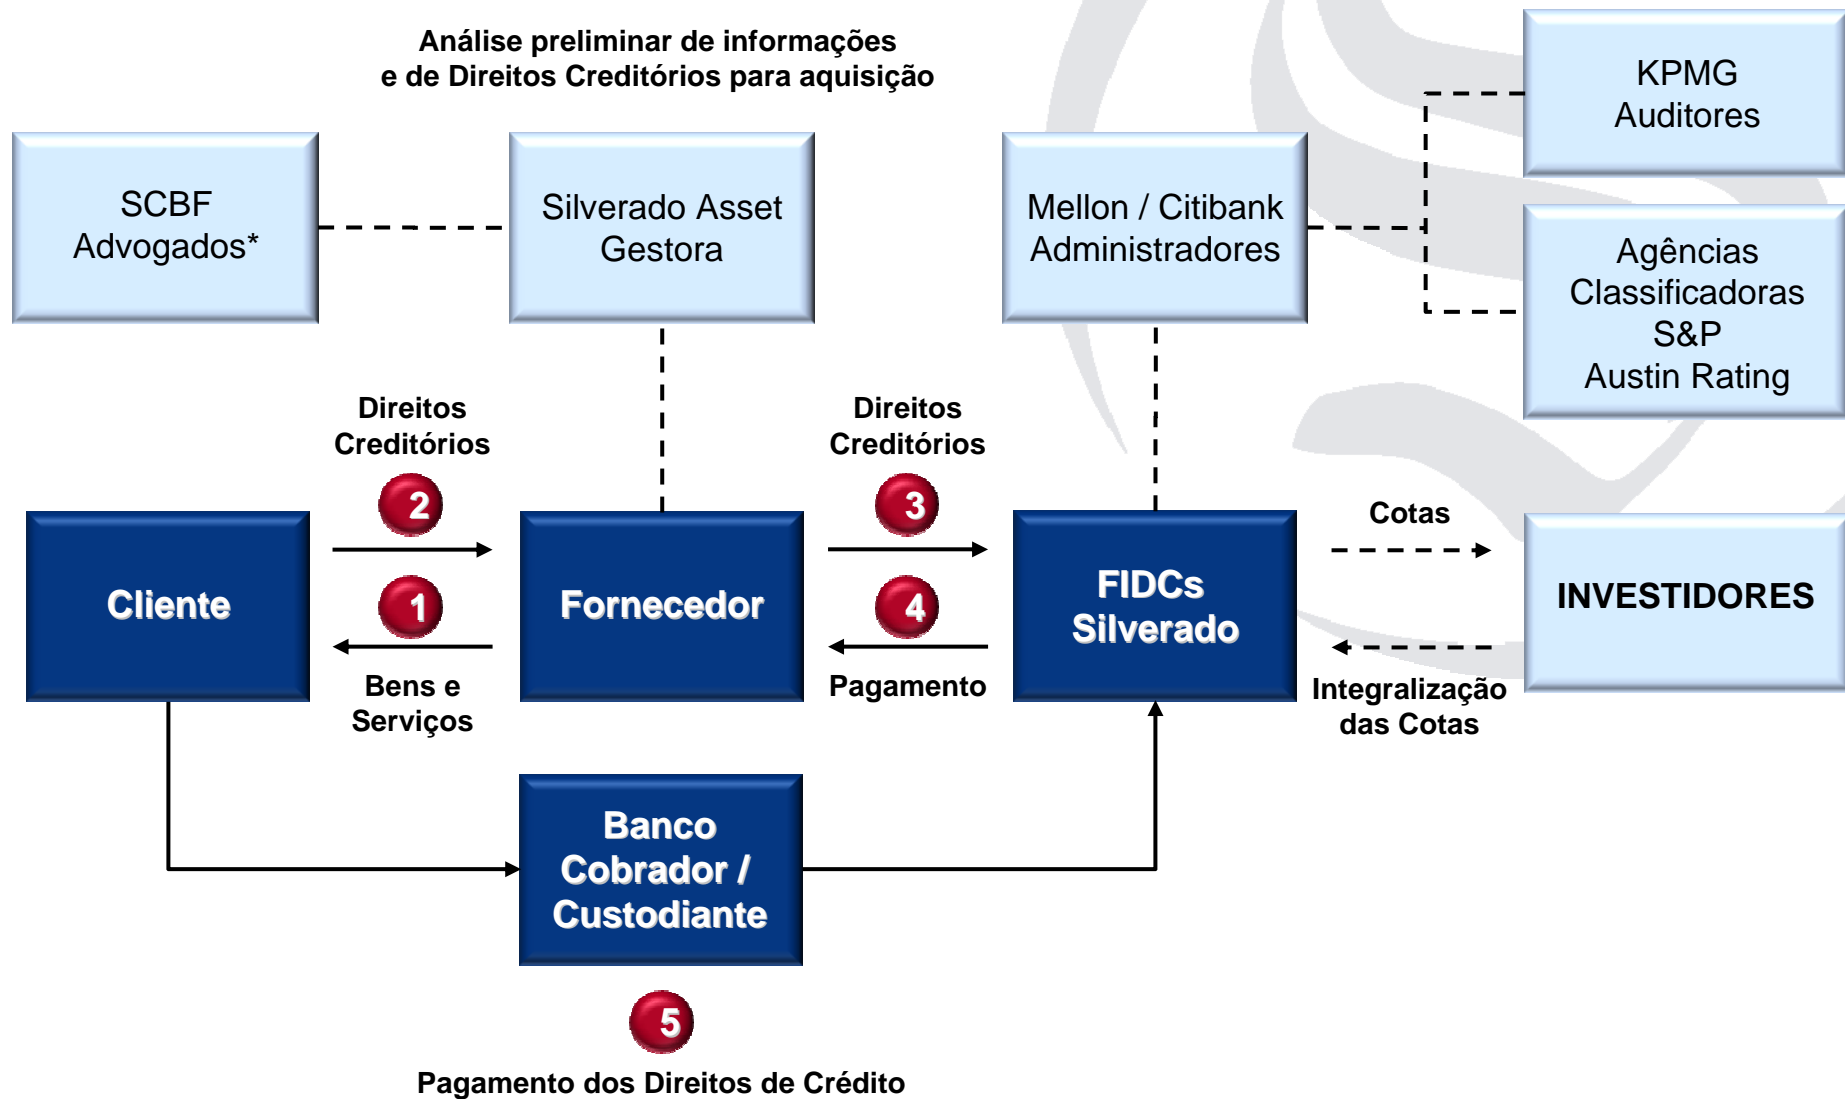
Análise preliminar de informações e de Direitos Creditórios para aquisição

KPMG Auditores

SCBF Advogados*

Silverado Asset Gestora

Mellon / Citibank Administradores

Agências Classificadoras S&P Austin Rating

Direitos Creditórios

2

Direitos Creditórios

3

Cotas

Cliente

1

Fornecedor

4

FIDCs Silverado

INVESTIDORES

Bens e Serviços

Pagamento

Integralização das Cotas

Banco Cobrador / Custodiante

5

Pagamento dos Direitos de Crédito